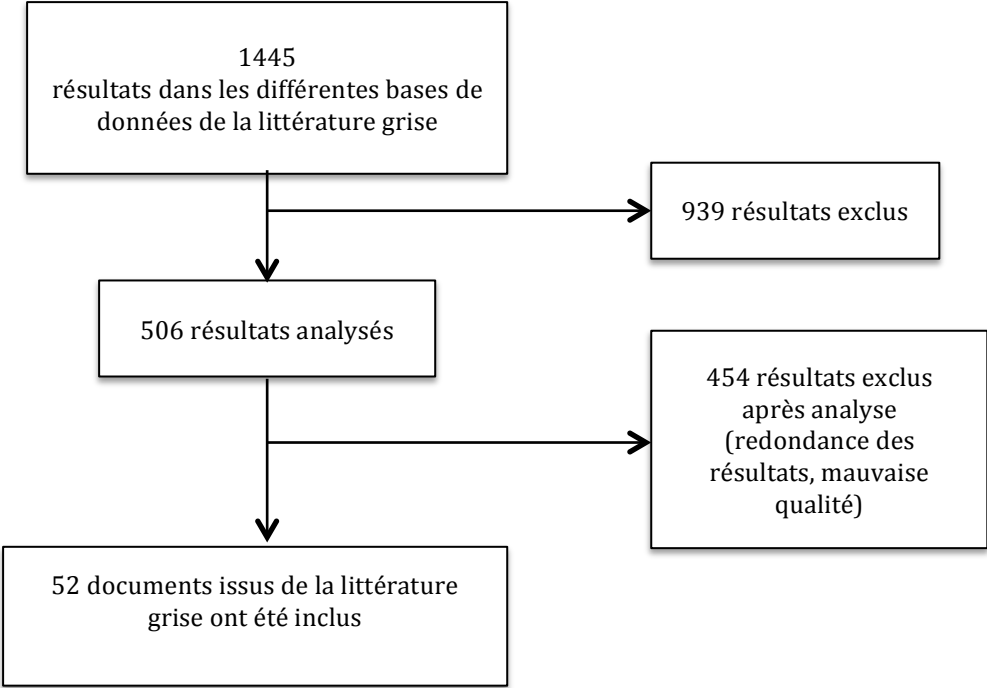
1445
résultats dans les différentes bases de données de la littérature grise

939 résultats exclus

506 résultats analysés

454 résultats exclus après analyse (redondance des résultats, mauvaise qualité)

52 documents issus de la littérature grise ont été inclus